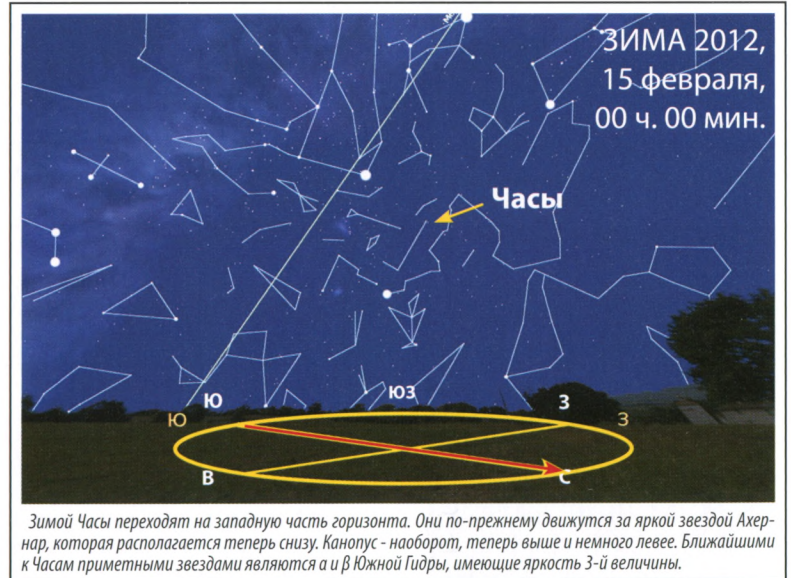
ЗИМА 2012, 15 февраля, 00 ч. 00 мин.

Часы

Ю

ЮЗ

З

Ю

З

В

С

Зимой Часы переходят на западную часть горизонта. Они по-прежнему движутся за яркой звездой Ахернар, которая располагается теперь снизу. Канопус - наоборот, теперь выше и немного левее. Ближайшими к Часам приметными звездами являются α и β Южной Гидры, имеющие яркость 3-й величины.